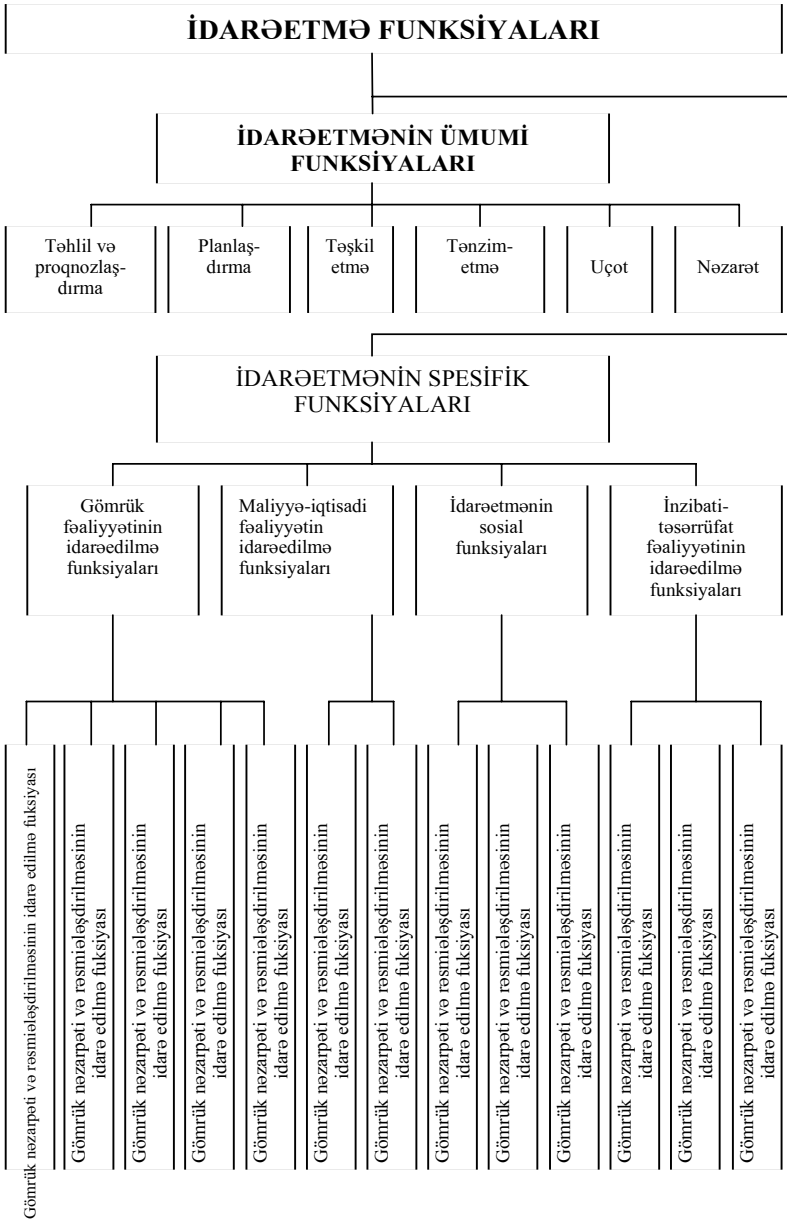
İDARƏETMƏ FUNKSİYALARI

İDARƏETMƏNİN ÜMUMİ FUNKSİYALARI

Təhlil və proqnozlaşdırma

Planlaşdırma

Təşkil etmə

Tənzimetmə

Uçot

Nəzarət

İDARƏETMƏNİN SPESİFİK FUNKSİYALARI

Gömrük fəaliyyətinin idarəedilmə funksiyaları

Maliyyə-iqtisadi fəaliyyətin idarəedilmə funksiyaları

İdarəetmənin sosial funksiyaları

İnzibati-təsərrüfat fəaliyyətinin idarəedilmə funksiyaları

Gömrük nəzarpəti və rəsmiləşdirilməsinin idarə edilmə fuksiyası

Gömrük nəzarpəti və rəsmiləşdirilməsinin idarə edilmə fuksiyası

Gömrük nəzarpəti və rəsmiləşdirilməsinin idarə edilmə fuksiyası

Gömrük nəzarpəti və rəsmiləşdirilməsinin idarə edilmə fuksiyası

Gömrük nəzarpəti və rəsmiləşdirilməsinin idarə edilmə fuksiyası

Gömrük nəzarpəti və rəsmiləşdirilməsinin idarə edilmə fuksiyası

Gömrük nəzarpəti və rəsmiləşdirilməsinin idarə edilmə fuksiyası

Gömrük nəzarpəti və rəsmiləşdirilməsinin idarə edilmə fuksiyası

Gömrük nəzarpəti və rəsmiləşdirilməsinin idarə edilmə fuksiyası

Gömrük nəzarpəti və rəsmiləşdirilməsinin idarə edilmə fuksiyası

Gömrük nəzarpəti və rəsmiləşdirilməsinin idarə edilmə fuksiyası

Gömrük nəzarpəti və rəsmiləşdirilməsinin idarə edilmə fuksiyası

Gömrük nəzarpəti və rəsmiləşdirilməsinin idarə edilmə fuksiyası